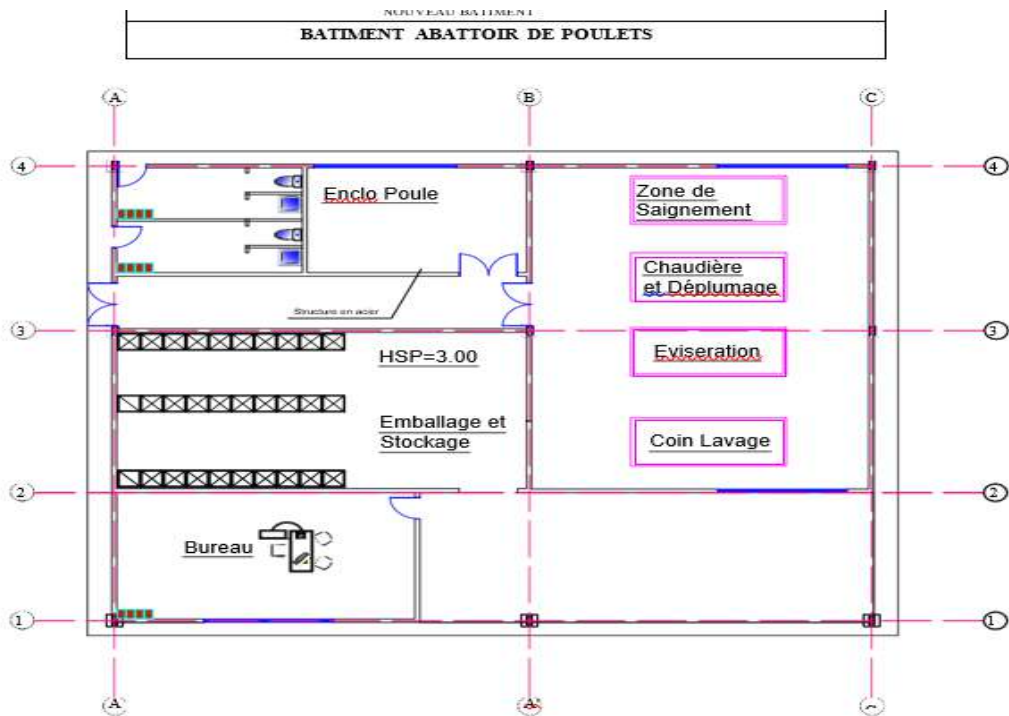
NOUVEAU BATIMENT

BATIMENT ABATTOIR DE POULETS

A B C

4 4

Enclo Poule

Zone de Saignement

Chaudière et Déplumage

Structure en acier

3 3

HSP=3.00

Eviseration

Emballage et Stockage

Coin Lavage

2 2

Bureau

1 1

A A' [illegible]